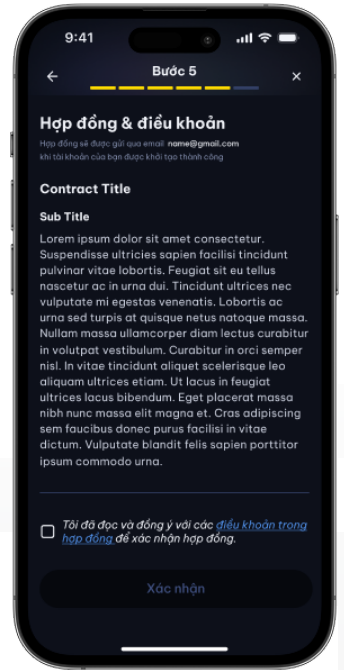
9:41

Bước 5

Hợp đồng & điều khoản

Hợp đồng sẽ được gửi qua email: name@gmail.com khi tài khoản của bạn được khởi tạo thành công

Contract Title

Sub Title

Lorem ipsum dolor sit amet consectetur. Suspendisse ultricies sapien facilisi tincidunt pulvinar vitae lobortis. Feugiat sit eu tellus nascetur ac in urna dui. Tincidunt ultrices nec vulputate mi egestas venenatis. Lobortis ac urna sed turpis at quisque netus natoque massa. Nullam massa ullamcorper diam lectus curabitur in volutpat vestibulum. Curabitur in orci semper nisl. In vitae tincidunt aliquet scelerisque leo aliquam ultrices etiam. Ut lacus in feugiat ultrices lacus bibendum. Eget placerat massa nibh nunc massa elit magna et. Cras adipiscing sem faucibus donec purus facilisi in vitae dictum. Vulputate blandit felis sapien porttitor ipsum commodo urna.

Tôi đã đọc và đồng ý với các điều khoản trong hợp đồng để xác nhận hợp đồng.

Xác nhận